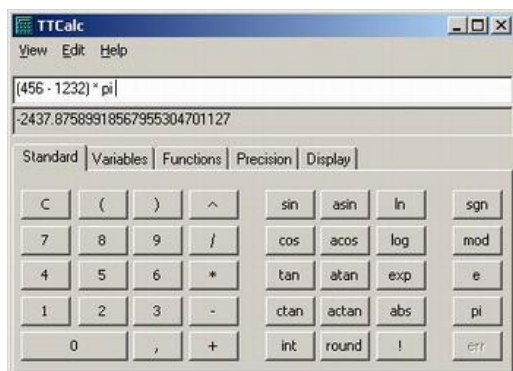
TTCalc

View Edit Help

(456 - 1232) * pi

-2437.875899185679553047011 27

Standard | Variables | Functions | Precision | Display

| C | ( | ) | ^ | sin | asin | ln | sgn |
|---|---|---|---|---|---|---|---|
| 7 | 8 | 9 | / | cos | acos | log | mod |
| 4 | 5 | 6 | * | tan | atan | exp | e |
| 1 | 2 | 3 | - | ctan | actan | abs | pi |
| 0 | | , | + | int | round | ! | err |